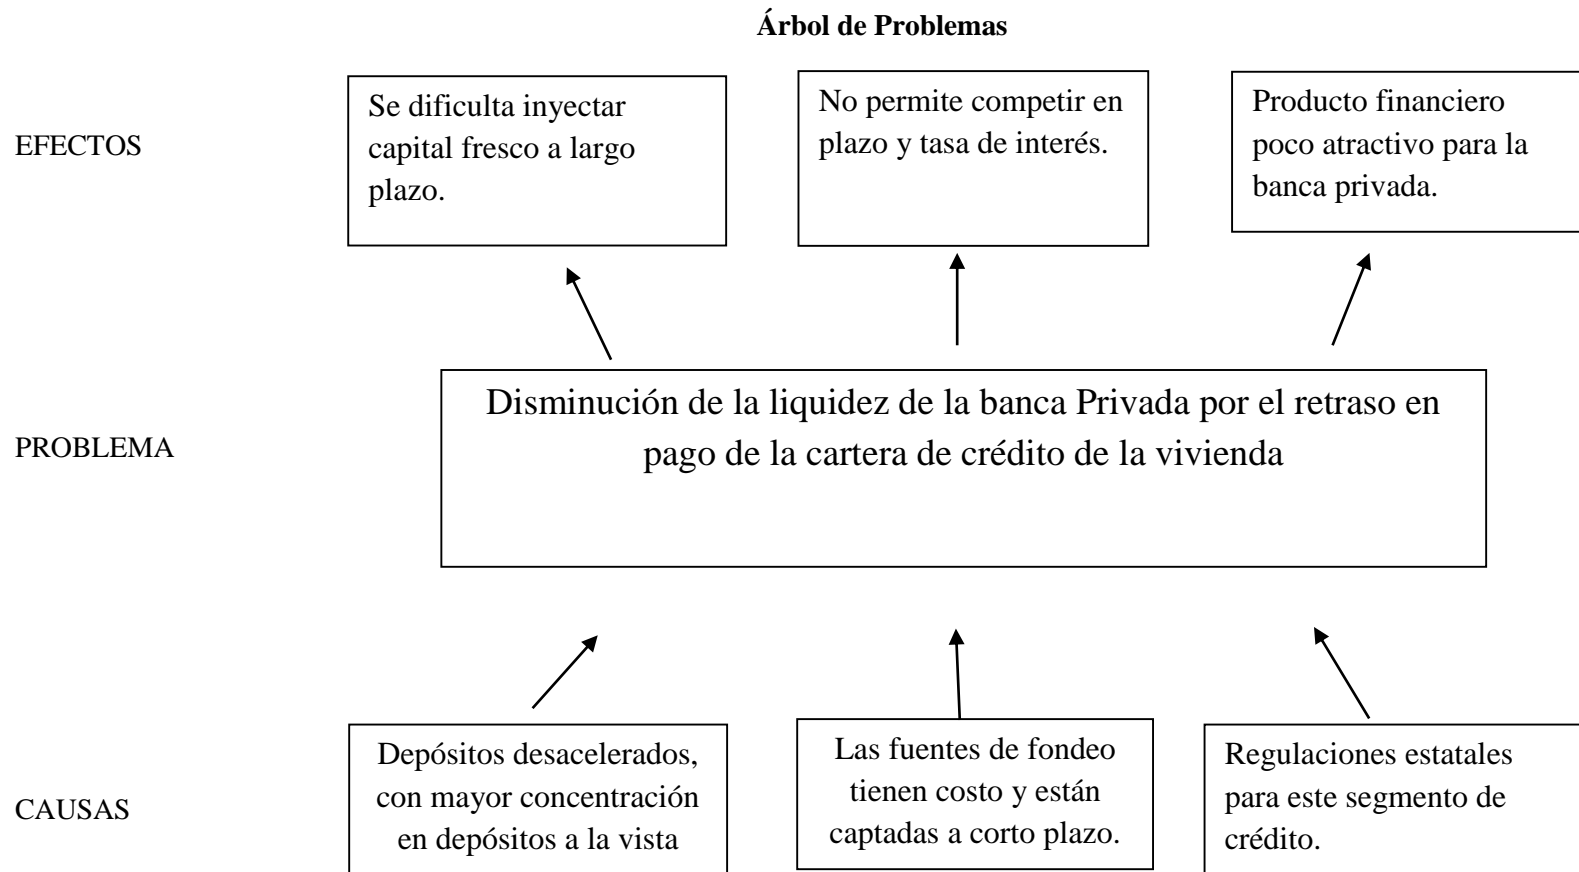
**Árbol de Problemas**

EFECTOS

Se dificulta inyectar capital fresco a largo plazo.

No permite competir en plazo y tasa de interés.

Producto financiero poco atractivo para la banca privada.

PROBLEMA

Disminución de la liquidez de la banca Privada por el retraso en pago de la cartera de crédito de la vivienda

CAUSAS

Depósitos desacelerados, con mayor concentración en depósitos a la vista

Las fuentes de fondeo tienen costo y están captadas a corto plazo.

Regulaciones estatales para este segmento de crédito.